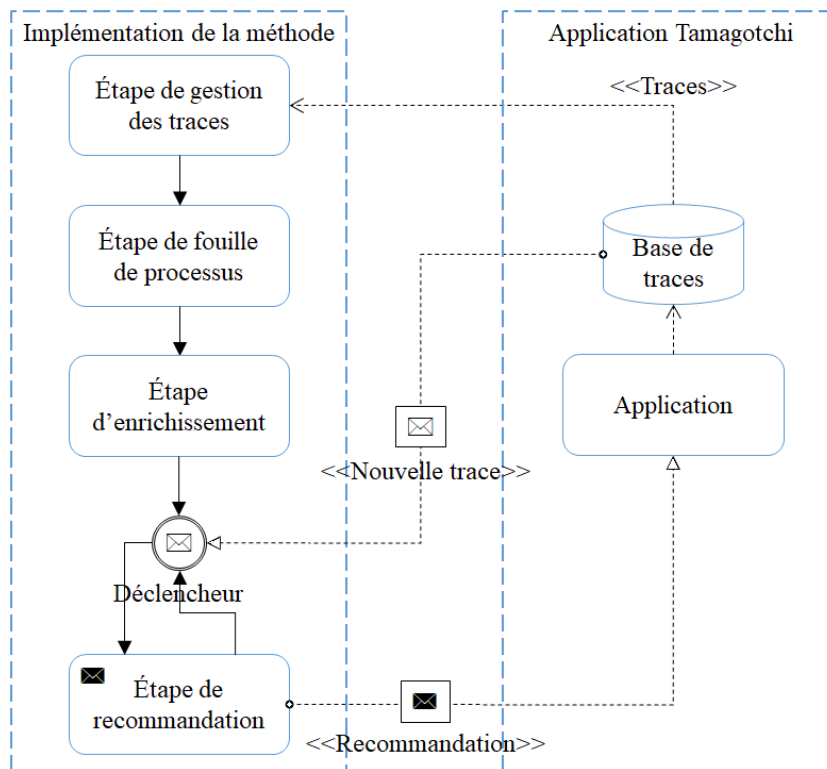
Implémentation de la méthode

Application Tamagotchi

Étape de gestion des traces

<<Traces>>

Étape de fouille de processus

Base de traces

Étape d'enrichissement

Application

<<Nouvelle trace>>

Déclencheur

Étape de recommandation

<<Recommandation>>